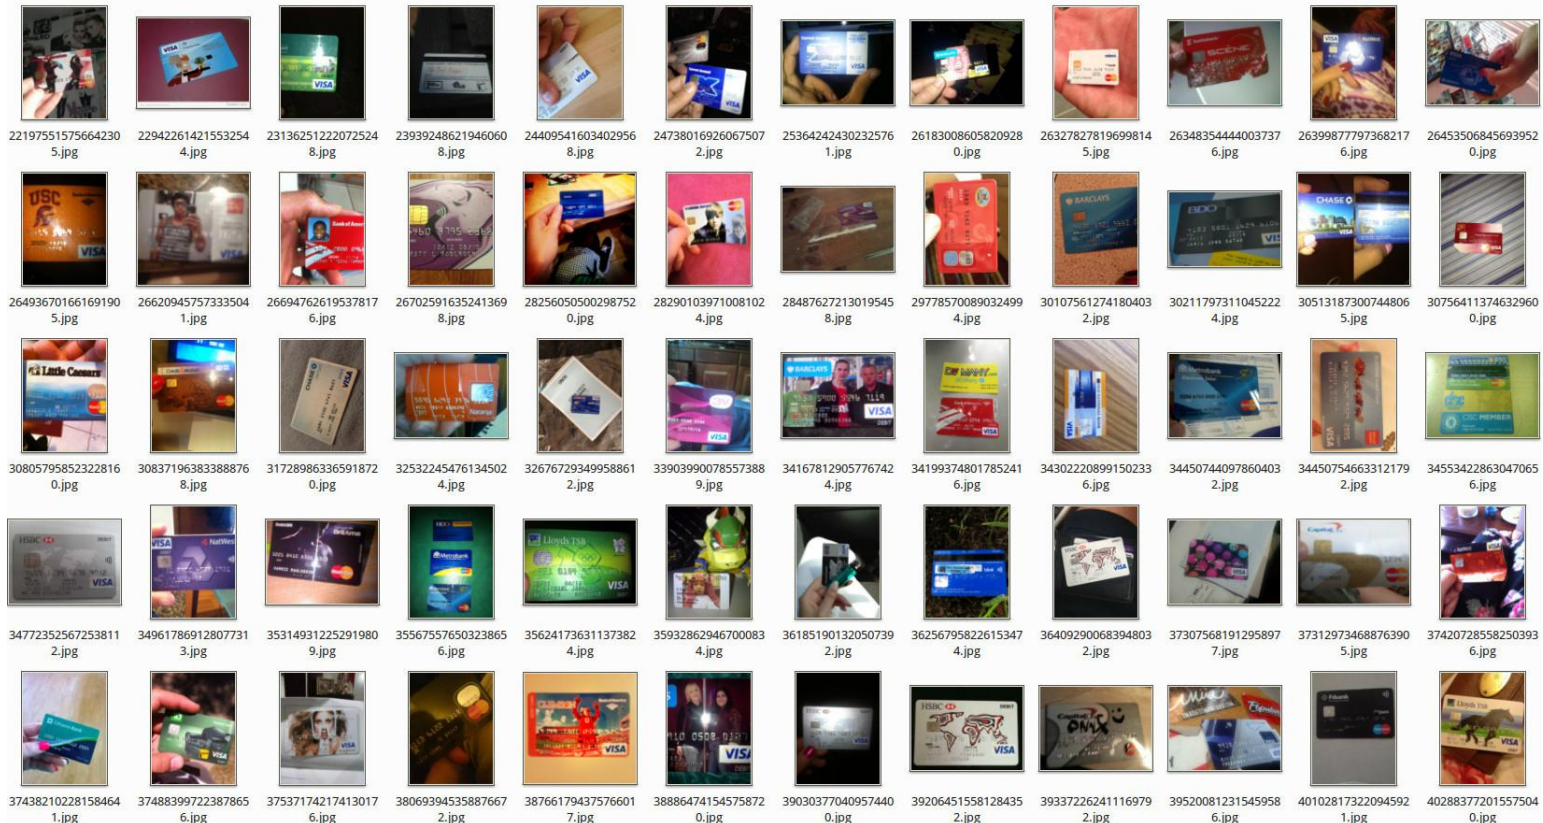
221975515756642305.jpg 229422614215532544.jpg 231362512220725248.jpg 239392486219460608.jpg 244095416034029568.jpg 247380169260675072.jpg 253642424302325761.jpg 261830086058209280.jpg 263278278196998145.jpg 263483544440037376.jpg 263987779736821776.jpg 264535068456939520.jpg

264936701661691905.jpg 266209457573335041.jpg 266947626195378176.jpg 267025916352413698.jpg 282560505002987520.jpg 282901039710081024.jpg 284876272130195458.jpg 297785700890324994.jpg 301075612741804032.jpg 302117973110452224.jpg 305131873007448065.jpg 307564113746329600.jpg

308057958523228160.jpg 308371963833888768.jpg 317289863365918720.jpg 325322454761345024.jpg 326767293499588612.jpg 339039900785573889.jpg 341678129057767424.jpg 341993748017852416.jpg 343022208991502336.jpg 344507440978604032.jpg 344507546633121792.jpg 345534228630470656.jpg

347723525672538112.jpg 349617869128077313.jpg 353149312252919809.jpg 355675576503238656.jpg 356241736311373824.jpg 359328629467000834.jpg 361851901320507392.jpg 362567958226153474.jpg 364092900683948032.jpg 373075681912958977.jpg 373129734688763905.jpg 374207285582503936.jpg

374382102281584641.jpg 374883997223878656.jpg 375371742174130176.jpg 380693945358876672.jpg 387661794375766017.jpg 388864741545758720.jpg 390303770409574400.jpg 392064515581284352.jpg 393372262411169792.jpg 395200812315459586.jpg 401028173220945921.jpg 402883772015575040.jpg